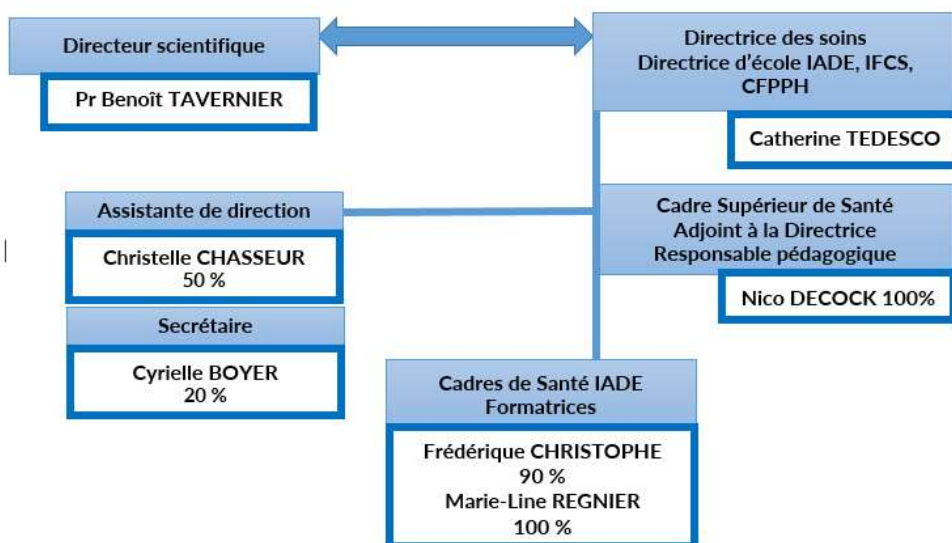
Directeur scientifique

Pr Benoît TAVERNIER

Directrice des soins
Directrice d'école IADE, IFCS, CFPPH

Catherine TEDESCO

Assistante de direction

Christelle CHASSEUR
50 %

Cadre Supérieur de Santé
Adjoint à la Directrice
Responsable pédagogique

Nico DECOCK 100%

Secrétaire

Cyrielle BOYER
20 %

Cadres de Santé IADE
Formatrices

Frédérique CHRISTOPHE
90 %
Marie-Line REGNIER
100 %